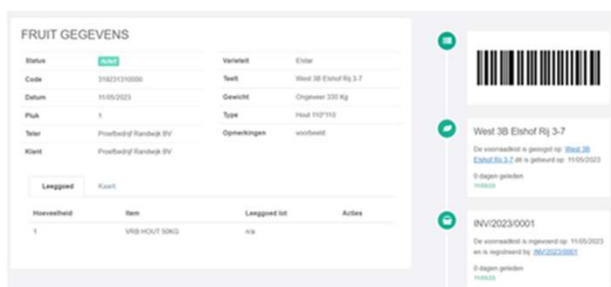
FRUIT GEGEVENS

| Status | Actief | Varieteit | Elstar |
|---|---|---|---|
| Code | 3192313100000 | Teelt | West 3B Elshof Rij 3-7 |
| Datum | 11/05/2023 | Gewicht | Ongeveer 330 Kg |
| Pluk | 1 | Type | Hout 110*110 |
| Teler | Proefbedrijf Randwijk BV | Opmerkingen | voorbeeld |
| Klant | Proefbedrijf Randwijk BV | | |

Leeggoed Kaart

| Hoeveelheid | Item | Leeggoed lot | Acties |
|---|---|---|---|
| 1 | VRB HOUT 50KG | n/a | |

West 3B Elshof Rij 3-7

De voorraadkist is geoogst op: West 3B Elshof Rij 3-7 dit is gebeurd op: 11/05/2023

0 dagen geleden
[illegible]

INV/2023/0001

De voorraadkist is ingevoerd op: 11/05/2023 en is geregistreerd by: INV/2023/0001

0 dagen geleden
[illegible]